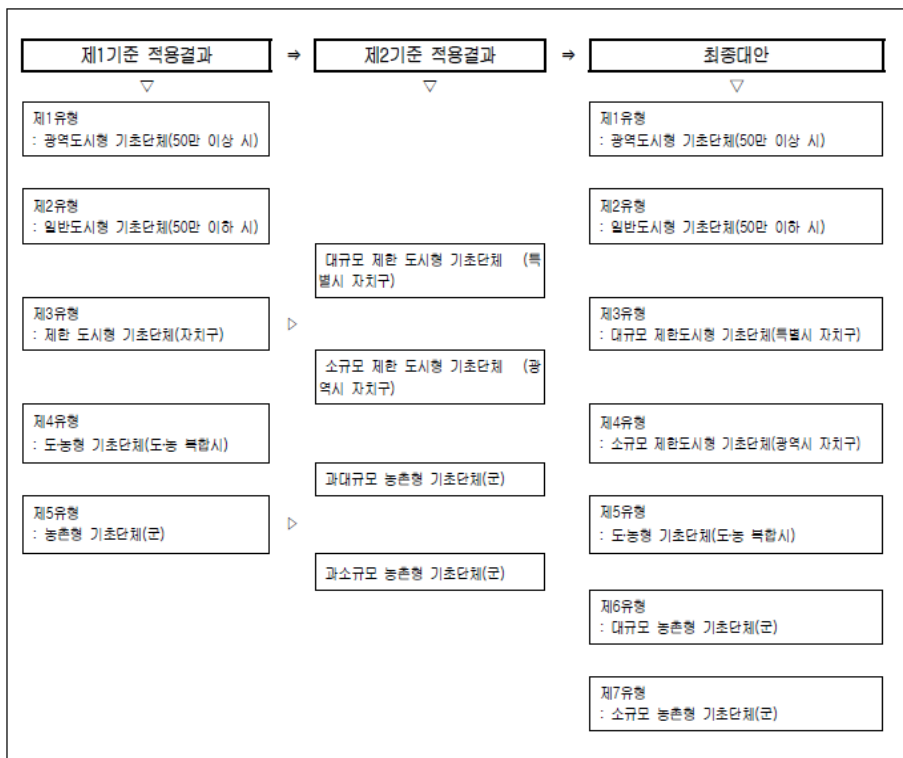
제1기준 적용결과 ⇒ 제2기준 적용결과 ⇒ 최종대안

▽ ▽ ▽

제1유형
: 광역도시형 기초단체(50만 이상 시)

제2유형
: 일반도시형 기초단체(50만 이하 시)

제3유형
: 제한 도시형 기초단체(자치구)

▷

제4유형
: 도농형 기초단체(도농 복합시)

제5유형
: 농촌형 기초단체(군)

▷

대규모 제한 도시형 기초단체 (특별시 자치구)

소규모 제한 도시형 기초단체 (광역시 자치구)

과대규모 농촌형 기초단체(군)

과소규모 농촌형 기초단체(군)

제1유형
: 광역도시형 기초단체(50만 이상 시)

제2유형
: 일반도시형 기초단체(50만 이하 시)

제3유형
: 대규모 제한도시형 기초단체(특별시 자치구)

제4유형
: 소규모 제한도시형 기초단체(광역시 자치구)

제5유형
: 도농형 기초단체(도농 복합시)

제6유형
: 대규모 농촌형 기초단체(군)

제7유형
: 소규모 농촌형 기초단체(군)